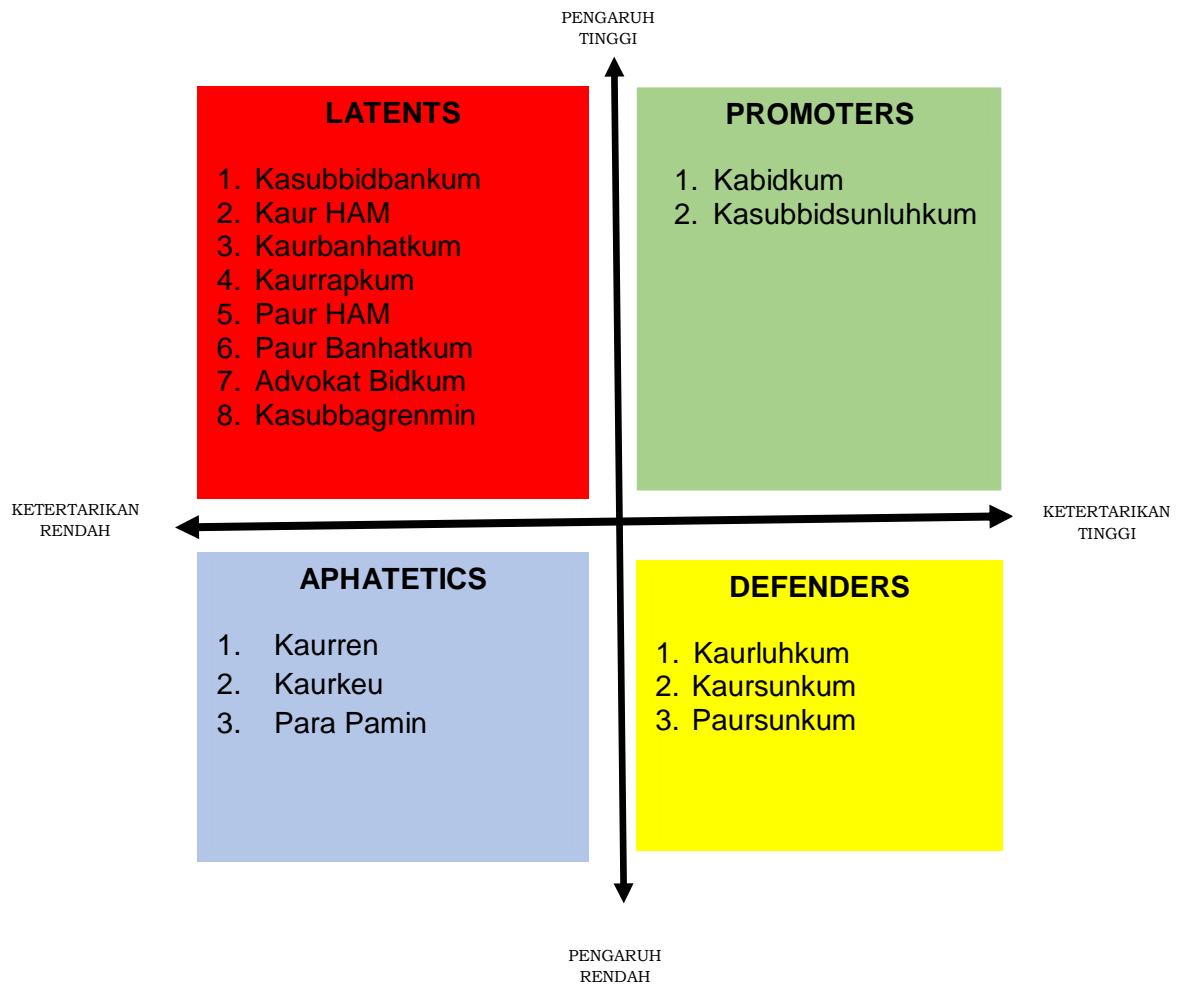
PENGARUH TINGGI

LATENTS

1. Kasubbidbankum
2. Kaur HAM
3. Kaurbanhatkum
4. Kaurrapkum
5. Paur HAM
6. Paur Banhatkum
7. Advokat Bidkum
8. Kasubbagrenmin

PROMOTERS

1. Kabidkum
2. Kasubbidsunluhkum

KETERTARIKAN RENDAH

KETERTARIKAN TINGGI

APHATETICS

1. Kaurren
2. Kaurkeu
3. Para Pamin

DEFENDERS

1. Kaurluhkum
2. Kaursunkum
3. Paursunkum

PENGARUH RENDAH